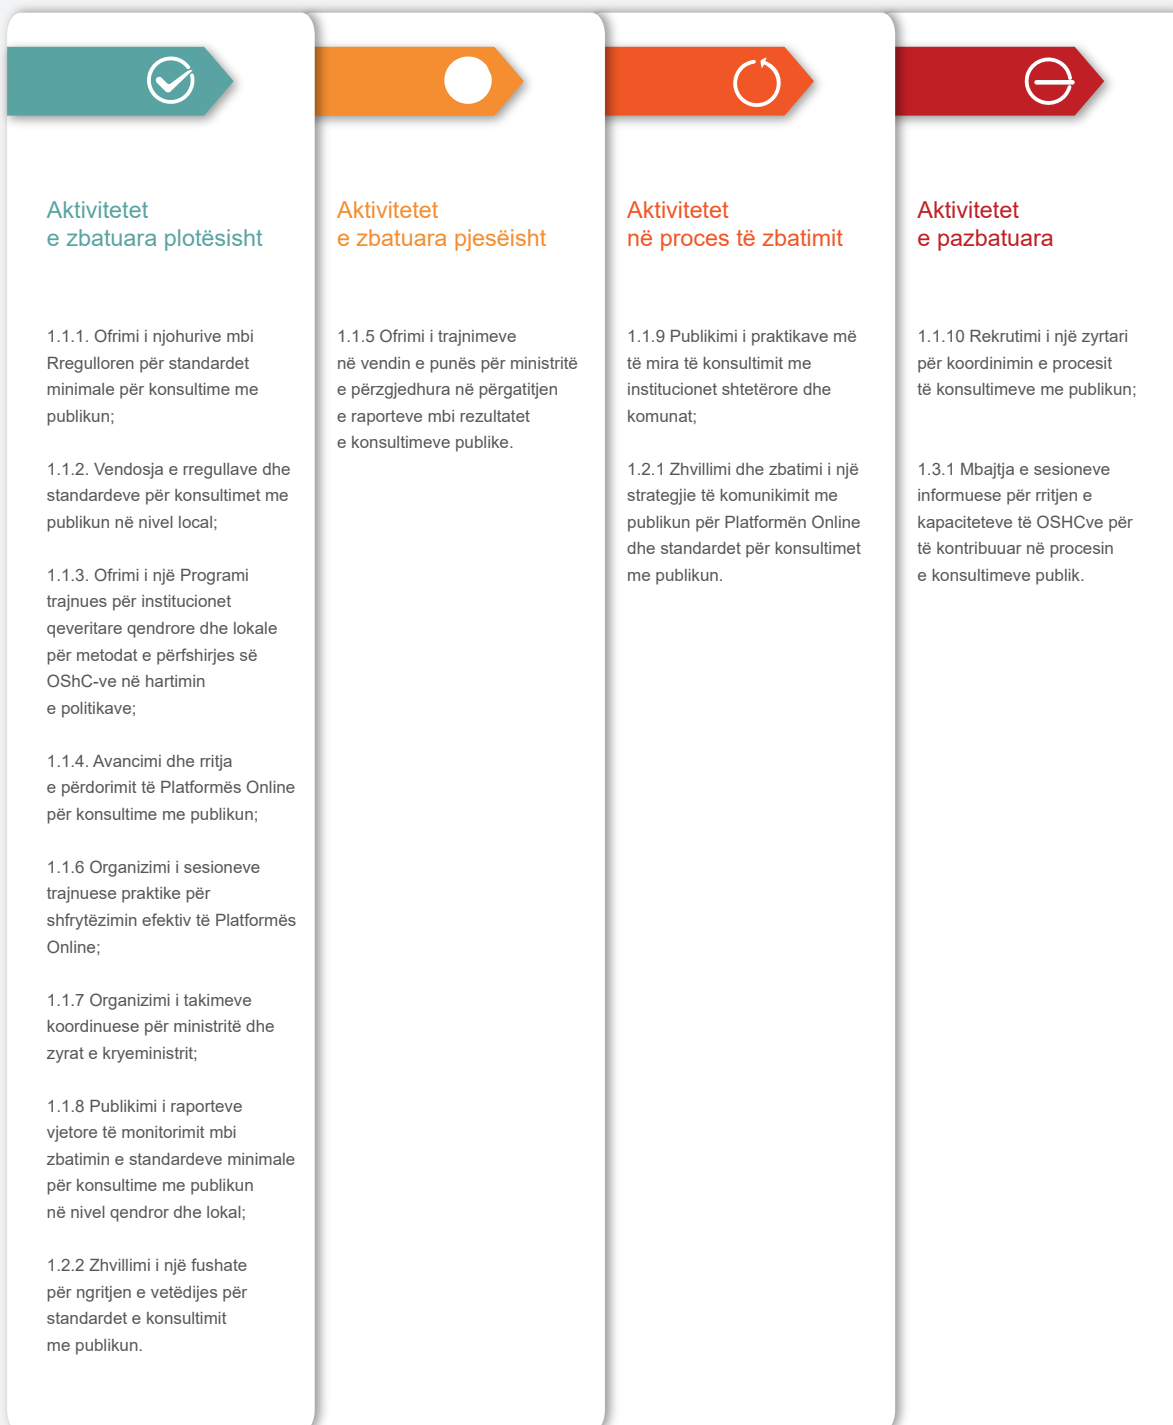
Aktivitetet e zbatuara plotësisht

1.1.1. Ofrimi i njohurive mbi Rregulloren për standardet minimale për konsultime me publikun;

1.1.2. Vendosja e rregullave dhe standardeve për konsultimet me publikun në nivel local;

1.1.3. Ofrimi i një Programi trajnues për institucionet qeveritare qendrore dhe lokale për metodat e përfshirjes së OShC-ve në hartimin e politikave;

1.1.4. Avancimi dhe rritja e përdorimit të Platformës Online për konsultime me publikun;

1.1.6 Organizimi i sesioneve trajnuese praktike për shfrytëzimin efektiv të Platformës Online;

1.1.7 Organizimi i takimeve koordinuese për ministritë dhe zyrat e kryeministrit;

1.1.8 Publikimi i raporteve vjetore të monitorimit mbi zbatimin e standardeve minimale për konsultime me publikun në nivel qendror dhe lokal;

1.2.2 Zhvillimi i një fushate për ngritjen e vetëdijes për standardet e konsultimit me publikun.

Aktivitetet e zbatuara pjesëisht

1.1.5 Ofrimi i trajnimeve në vendin e punës për ministritë e përzgjedhura në përgatitjen e raporteve mbi rezultatet e konsultimeve publike.

Aktivitetet në proces të zbatimit

1.1.9 Publikimi i praktikave më të mira të konsultimit me institucionet shtetërore dhe komunat;

1.2.1 Zhvillimi dhe zbatimi i një strategjie të komunikimit me publikun për Platformën Online dhe standardet për konsultimet me publikun.

Aktivitetet e pazbatuara

1.1.10 Rekrutimi i një zyrtari për koordinimin e procesit të konsultimeve me publikun;

1.3.1 Mbajtja e sesioneve informuese për rritjen e kapaciteteve të OSHCve për të kontribuuar në procesin e konsultimeve publik.